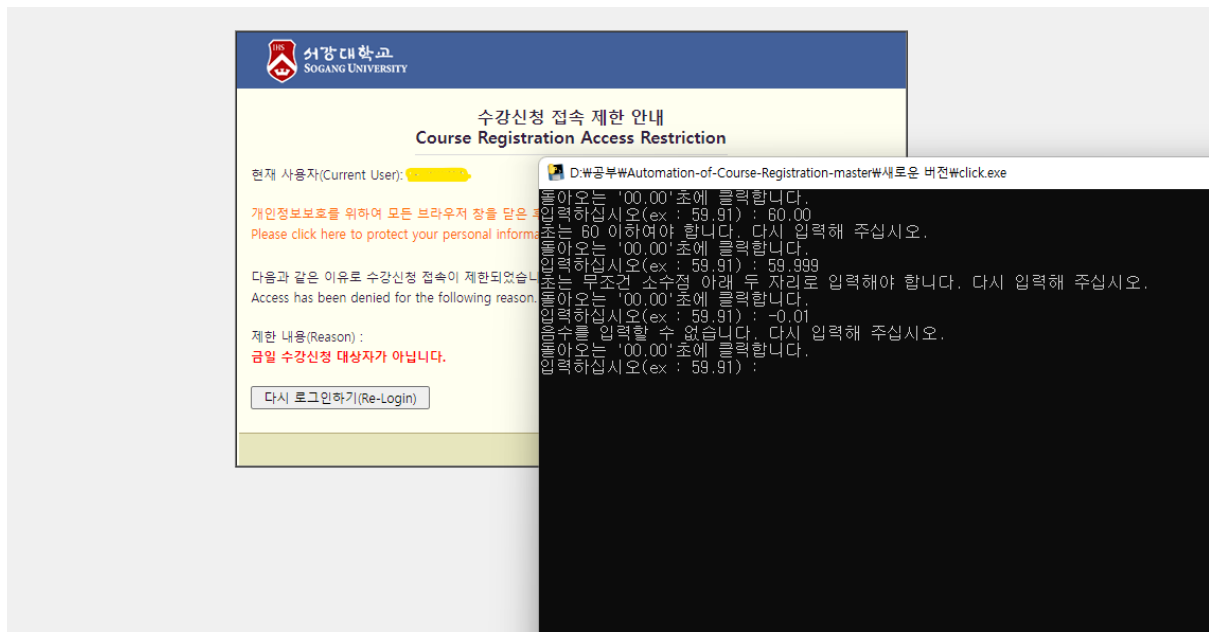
서강대학교
SOGANG UNIVERSITY

수강신청 접속 제한 안내
Course Registration Access Restriction

현재 사용자(Current User): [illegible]

개인정보보호를 위하여 모든 브라우저 창을 닫은 후
Please click here to protect your personal informa

다음과 같은 이유로 수강신청 접속이 제한되었습니
Access has been denied for the following reason.

제한 내용(Reason) :
금일 수강신청 대상자가 아닙니다.

다시 로그인하기(Re-Login)

D:₩공부₩Automation-of-Course-Registration-master₩새로운 버전₩click.exe

돌아오는 '00.00'초에 클릭합니다.
입력하십시오(ex : 59.91) : 60.00
초는 60 이하여야 합니다. 다시 입력해 주십시오.
돌아오는 '00.00'초에 클릭합니다.
입력하십시오(ex : 59.91) : 59.999
초는 무조건 소수점 아래 두 자리로 입력해야 합니다. 다시 입력해 주십시오.
돌아오는 '00.00'초에 클릭합니다.
입력하십시오(ex : 59.91) : -0.01
음수를 입력할 수 없습니다. 다시 입력해 주십시오.
돌아오는 '00.00'초에 클릭합니다.
입력하십시오(ex : 59.91) :